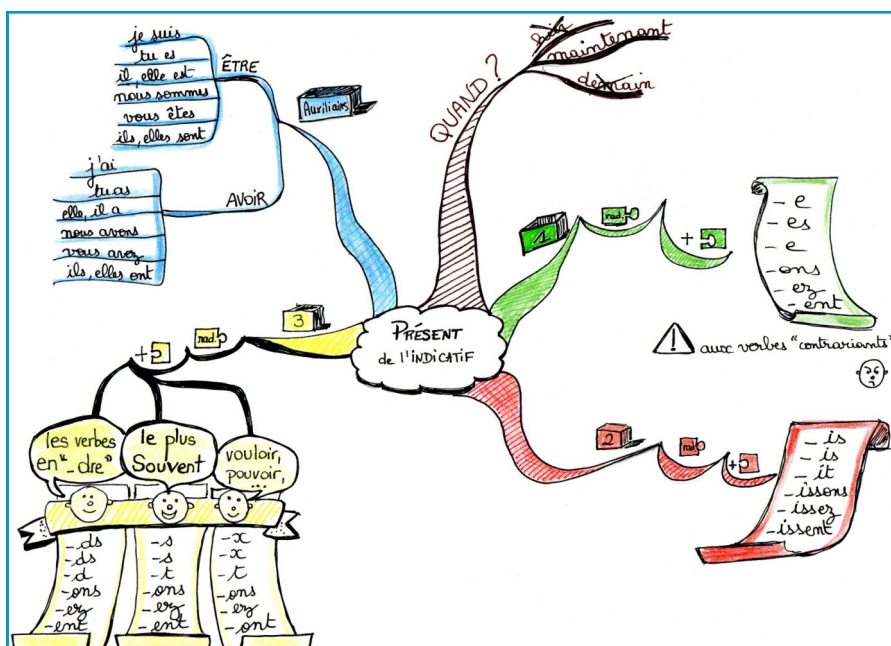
je suis
tu es
il, elle est
nous sommes
vous êtes
ils, elles sont

ÊTRE

Auxiliaires

j'ai
tu as
elle, il a
nous avons
vous avez
ils, elles ont

AVOIR

QUAND ?
hier
maintenant
demain

1
rad.
+
– e
– es
– e
– ons
– ez
– ent

aux verbes "contrariants"

PRÉSENT
de l'INDICATIF

3
rad.
+

les verbes en "-dre"
le plus Souvent
vouloir, pouvoir, ...

– ds
– ds
– d
– ons
– ez
– ent

– s
– s
– t
– ons
– ez
– ent

– x
– x
– t
– ons
– ez
– ont

2
rad.
+
– is
– is
– it
– issons
– issez
– issent